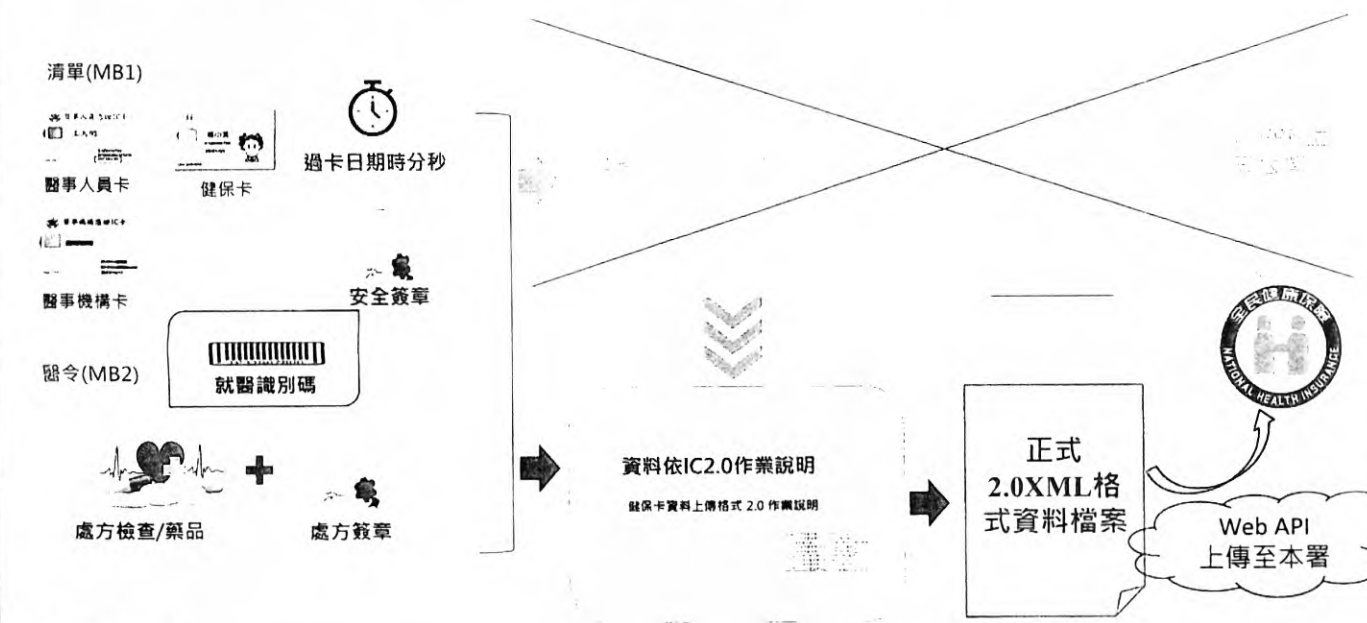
清單(MB1)

醫事人員卡

健保卡

過卡日期時分秒

醫事機構卡

安全簽章

醫令(MB2)

就醫識別碼

處方檢查/藥品

處方簽章

資料依IC2.0作業說明

健保卡資料上傳格式 2.0 作業說明

正式 2.0XML格式資料檔案

Web API 上傳至本署

全民健康保險 NATIONAL HEALTH INSURANCE